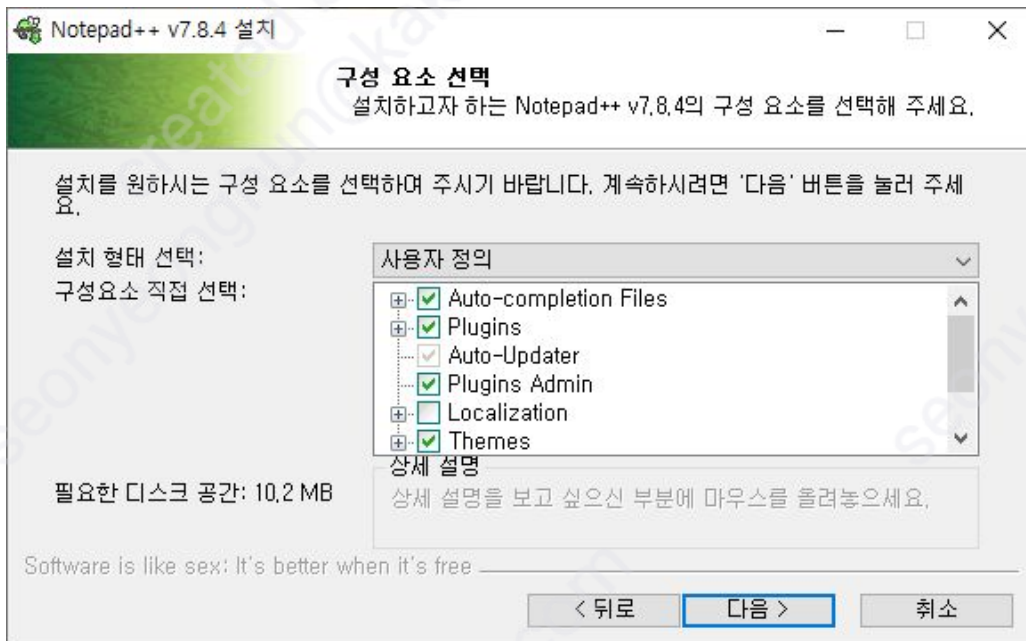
Notepad++ v7.8.4 설치

구성 요소 선택
설치하고자 하는 Notepad++ v7.8.4의 구성 요소를 선택해 주세요.

설치를 원하시는 구성 요소를 선택하여 주시기 바랍니다. 계속하시려면 '다음' 버튼을 눌러 주세요.

설치 형태 선택: 사용자 정의

구성요소 직접 선택:
Auto-completion Files
Plugins
Auto-Updater
Plugins Admin
Localization
Themes

상세 설명
상세 설명을 보고 싶으신 부분에 마우스를 올려놓으세요.

필요한 디스크 공간: 10.2 MB

Software is like sex: It's better when it's free

< 뒤로 다음 > 취소